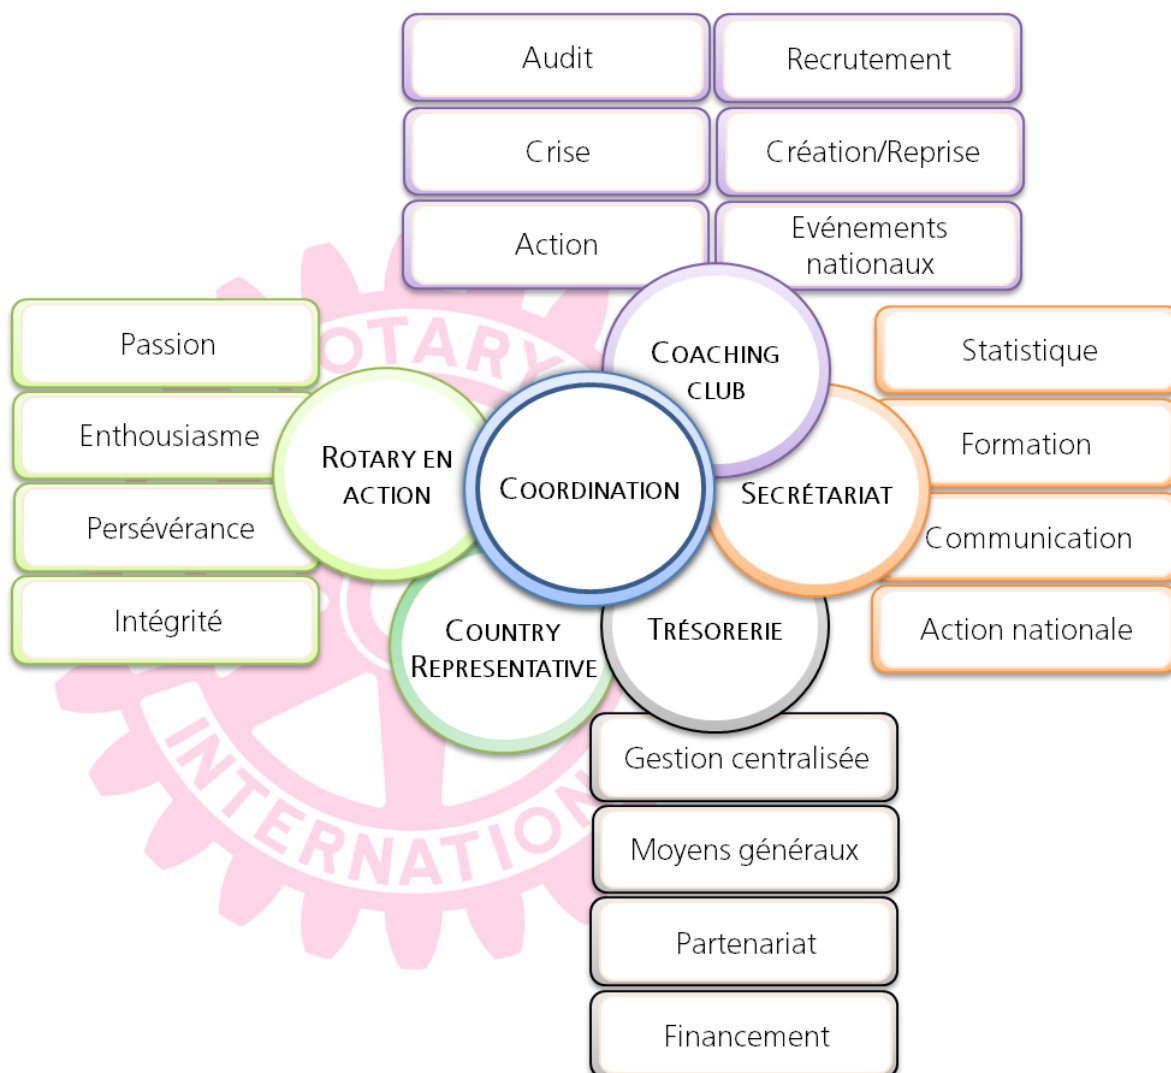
Audit

Recrutement

Crise

Création/Reprise

Action

Evénements nationaux

Passion

Enthousiasme

Persévérance

Intégrité

COACHING CLUB

ROTARY EN ACTION

COORDINATION

SECRÉTARIAT

COUNTRY REPRESENTATIVE

TRÉSORERIE

Statistique

Formation

Communication

Action nationale

Gestion centralisée

Moyens généraux

Partenariat

Financement

ROTARY INTERNATIONAL